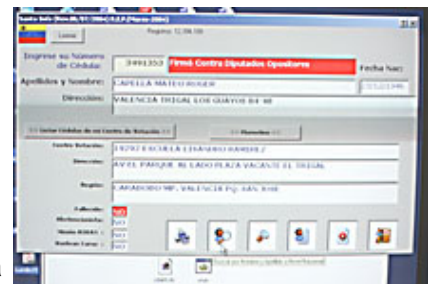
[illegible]

Lanzar

Páginas: 12.09.100

Ingrese su Número de Cédula: 3491350 Firmó Contra Diputados Opositores

Fecha Nac:

Apellidos y Nombre: CAPELLA MATEO ROGER

Dirección: VALENCIA TRIGAL LOS GUAYOS 84 48

<< Listar Cédulas de un Centro de Votación >>

<< Planillas >>

Centro Votación: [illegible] ESCUELA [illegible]

Dirección: AV EL PARQUE AL LADO PLAZA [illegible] EL TRIGAL

Región: CARABOBO MP. VALENCIA PQ. SAN JOSE

Fallecido: NO

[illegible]: NO

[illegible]: NO

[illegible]: NO

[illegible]